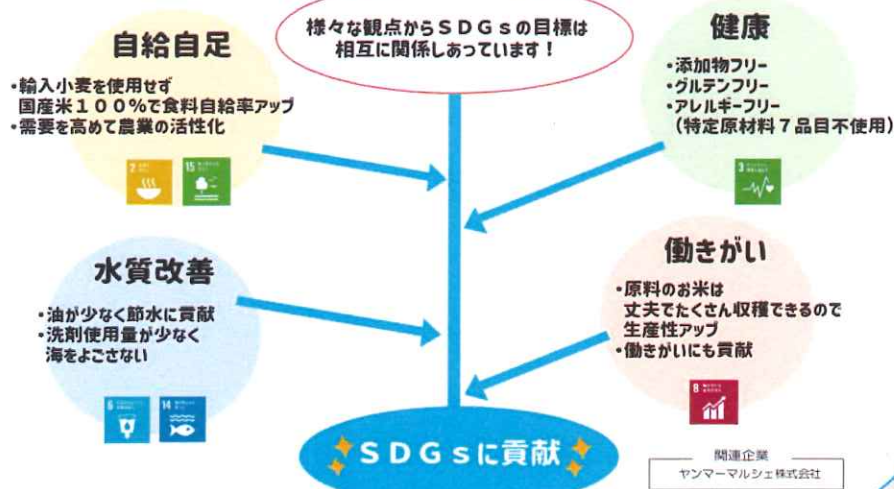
様々な観点からＳＤＧｓの目標は
相互に関係しあっています！

自給自足

・輸入小麦を使用せず
国産米１００％で食料自給率アップ
・需要を高めて農業の活性化

2
15

健康

・添加物フリー
・グルテンフリー
・アレルギーフリー
（特定原材料７品目不使用）

3

水質改善

・油が少なく節水に貢献
・洗剤使用量が少なく
海をよごさない

6
14

働きがい

・原料のお米は
丈夫でたくさん収穫できるので
生産性アップ
・働きがいにも貢献

8

ＳＤＧｓに貢献

関連企業
ヤンマーマルシェ株式会社